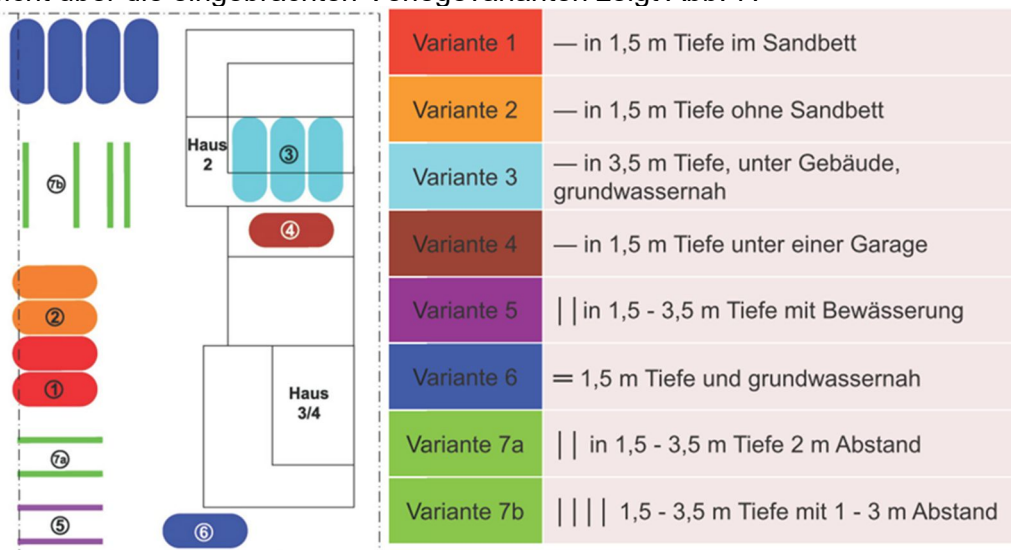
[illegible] über die eingebrachten Verlegevarianten zeigt Abb. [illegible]

⑦b

Haus 2

③

④

②

①

Haus 3/4

⑦a

⑤

⑥

| Variante 1 | — in 1,5 m Tiefe im Sandbett |
|---|---|
| Variante 2 | — in 1,5 m Tiefe ohne Sandbett |
| Variante 3 | — in 3,5 m Tiefe, unter Gebäude, grundwassernah |
| Variante 4 | — in 1,5 m Tiefe unter einer Garage |
| Variante 5 | \|\| in 1,5 - 3,5 m Tiefe mit Bewässerung |
| Variante 6 | = 1,5 m Tiefe und grundwassernah |
| Variante 7a | \|\| in 1,5 - 3,5 m Tiefe 2 m Abstand |
| Variante 7b | \|\|\|\| 1,5 - 3,5 m Tiefe mit 1 - 3 m Abstand |